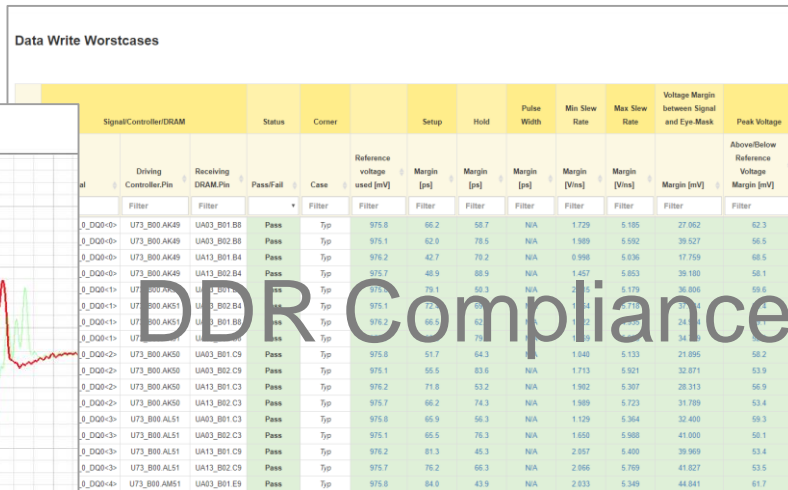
Data Write Worstcases

| Signal/Controller/DRAM | | | Status | Corner | | Setup | Hold | Pulse Width | Min Slew Rate | Max Slew Rate | Voltage Margin between Signal and Eye-Mask | Peak Voltage |
|---|---|---|---|---|---|---|---|---|---|---|---|---|
| al | Driving Controller.Pin | Receiving DRAM.Pin | Pass/Fail | Case | Reference voltage used [mV] | Margin [ps] | Margin [ps] | Margin [ps] | Margin [V/ns] | Margin [V/ns] | Margin [mV] | Above/Below Reference Voltage Margin [mV] |
| Filter | Filter | Filter | | Filter | Filter | Filter | Filter | Filter | Filter | Filter | Filter | Filter |
| _DQ0<0> | U73_B00.AK49 | UA03_B01.B8 | Pass | Typ | 975.8 | 66.2 | 58.7 | N/A | 1.729 | 5.185 | 27.062 | 62.3 |
| _DQ0<0> | U73_B00.AK49 | UA03_B02.B8 | Pass | Typ | 975.1 | 62.0 | 78.5 | N/A | 1.989 | 5.692 | 39.527 | 56.5 |
| _DQ0<0> | U73_B00.AK49 | UA13_B01.B4 | Pass | Typ | 976.2 | 42.7 | 70.2 | N/A | 0.998 | 5.036 | 17.759 | 68.5 |
| _DQ0<0> | U73_B00.AK49 | UA13_B02.B4 | Pass | Typ | 975.7 | 48.9 | 88.9 | N/A | 1.457 | 5.053 | 39.180 | 58.1 |
| _DQ0<1> | U73_B00.AK | UA03_B01.B | Pass | Typ | 975.8 | 79.1 | 50.3 | N/A | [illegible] | 5.179 | 36.806 | 59.6 |
| _DQ0<1> | U73_B00.AK51 | UA03_B02.B4 | Pass | Typ | 975.1 | 72 | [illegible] | N/A | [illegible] | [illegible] | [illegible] | 55.5 |
| _DQ0<1> | U73_B00.AK51 | UA13_B01.B8 | Pass | Typ | 976.2 | 66.5 | 62 | N/A | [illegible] | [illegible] | 24.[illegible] | 58.4 |
| _DQ0<1> | U73_B00.AK | UA13_B02.B | Pass | Typ | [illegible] | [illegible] | 79 | N/A | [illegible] | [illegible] | 34.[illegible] | 58.0 |
| _DQ0<2> | U73_B00.AK50 | UA03_B01.C9 | Pass | Typ | 975.8 | 51.7 | 64.3 | N/A | 1.840 | 5.133 | 21.895 | 58.2 |
| _DQ0<2> | U73_B00.AK50 | UA03_B02.C9 | Pass | Typ | 975.1 | 55.5 | 83.6 | N/A | 1.713 | 5.921 | 32.871 | 53.9 |
| _DQ0<2> | U73_B00.AK50 | UA13_B01.C3 | Pass | Typ | 976.2 | 71.8 | 53.2 | N/A | 1.982 | 5.307 | 28.313 | 56.9 |
| _DQ0<2> | U73_B00.AK50 | UA13_B02.C3 | Pass | Typ | 975.7 | 66.2 | 74.3 | N/A | 1.989 | 5.723 | 31.789 | 53.4 |
| _DQ0<3> | U73_B00.AL51 | UA03_B01.C3 | Pass | Typ | 975.8 | 65.9 | 56.3 | N/A | 1.129 | 5.364 | 32.400 | 59.3 |
| _DQ0<3> | U73_B00.AL51 | UA03_B02.C3 | Pass | Typ | 975.1 | 65.5 | 76.3 | N/A | 1.650 | 5.988 | 41.000 | 50.1 |
| _DQ0<3> | U73_B00.AL51 | UA13_B01.C9 | Pass | Typ | 976.2 | 81.3 | 45.3 | N/A | 2.057 | 5.400 | 39.969 | 53.4 |
| _DQ0<3> | U73_B00.AL51 | UA13_B02.C9 | Pass | Typ | 975.7 | 76.2 | 66.3 | N/A | 2.066 | 5.769 | 41.827 | 53.5 |
| _DQ0<4> | U73_B00.AM51 | UA03_B01.E9 | Pass | Typ | 975.8 | 84.0 | 43.9 | N/A | 2.033 | 5.349 | 44.841 | 61.7 |

DDR Compliance